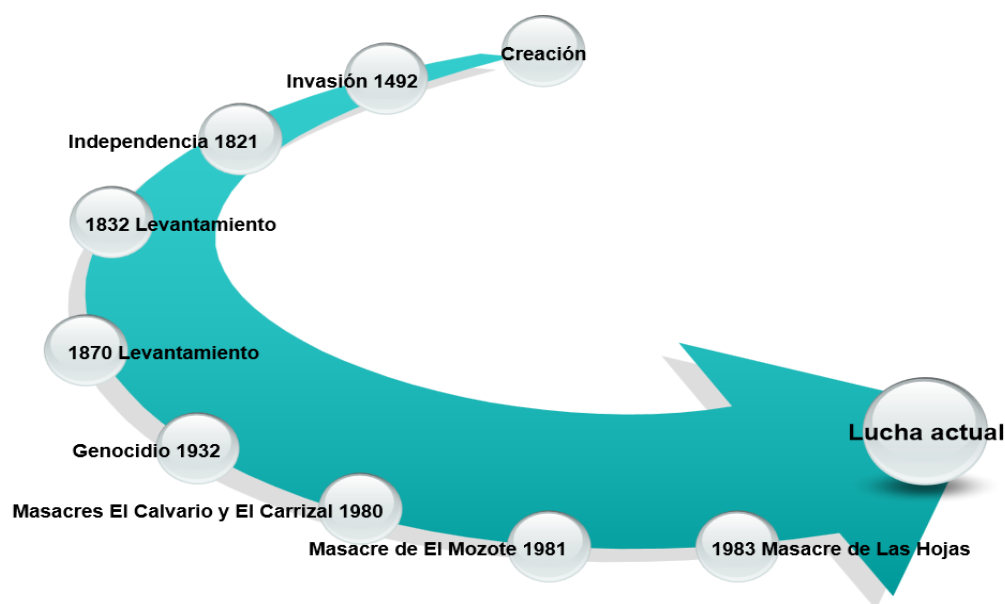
Creación

Invasión 1492

Independencia 1821

1832 Levantamiento

1870 Levantamiento

Genocidio 1932

Masacres El Calvario y El Carrizal 1980

Masacre de El Mozote 1981

1983 Masacre de Las Hojas

Lucha actual